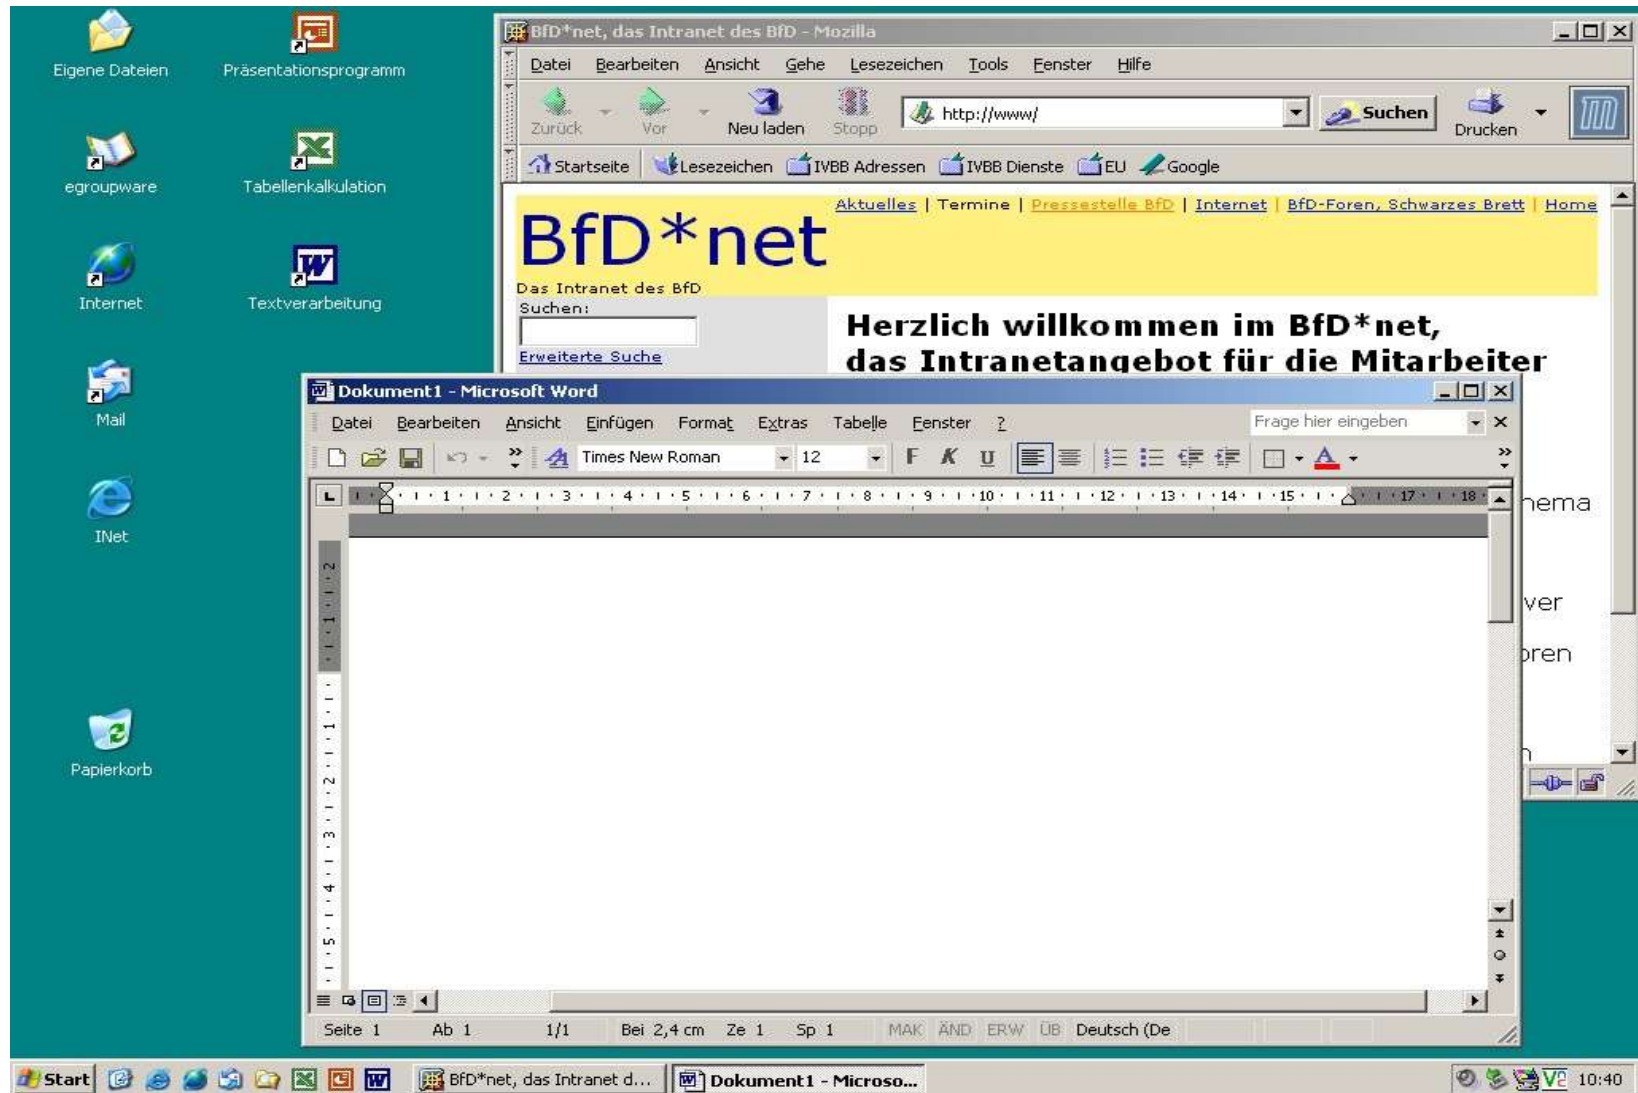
Eigene Dateien

Präsentationsprogramm

egroupware

Tabellenkalkulation

Internet

Textverarbeitung

Mail

INet

Papierkorb

BfD*net, das Intranet des BfD - Mozilla

Datei Bearbeiten Ansicht Gehe Lesezeichen Tools Fenster Hilfe

Zurück Vor Neu laden Stopp http://www/ Suchen Drucken

Startseite Lesezeichen IVBB Adressen IVBB Dienste EU Google

Aktuelles | Termine | Pressestelle BfD | Internet | BfD-Foren, Schwarzes Brett | Home

BfD*net

Das Intranet des BfD

Suchen:

Erweiterte Suche

Herzlich willkommen im BfD*net,
das Intranetangebot für die Mitarbeiter

hema

ver

bren

Dokument1 - Microsoft Word

Datei Bearbeiten Ansicht Einfügen Format Extras Tabelle Fenster ?

Frage hier eingeben

Times New Roman 12 F K U

1 2 3 4 5 6 7 8 9 10 11 12 13 14 15 17 18

Seite 1 Ab 1 1/1 Bei 2,4 cm Ze 1 Sp 1 MAK ÄND ERW ÜB Deutsch (De

Start BfD*net, das Intranet d... Dokument1 - Microso... 10:40